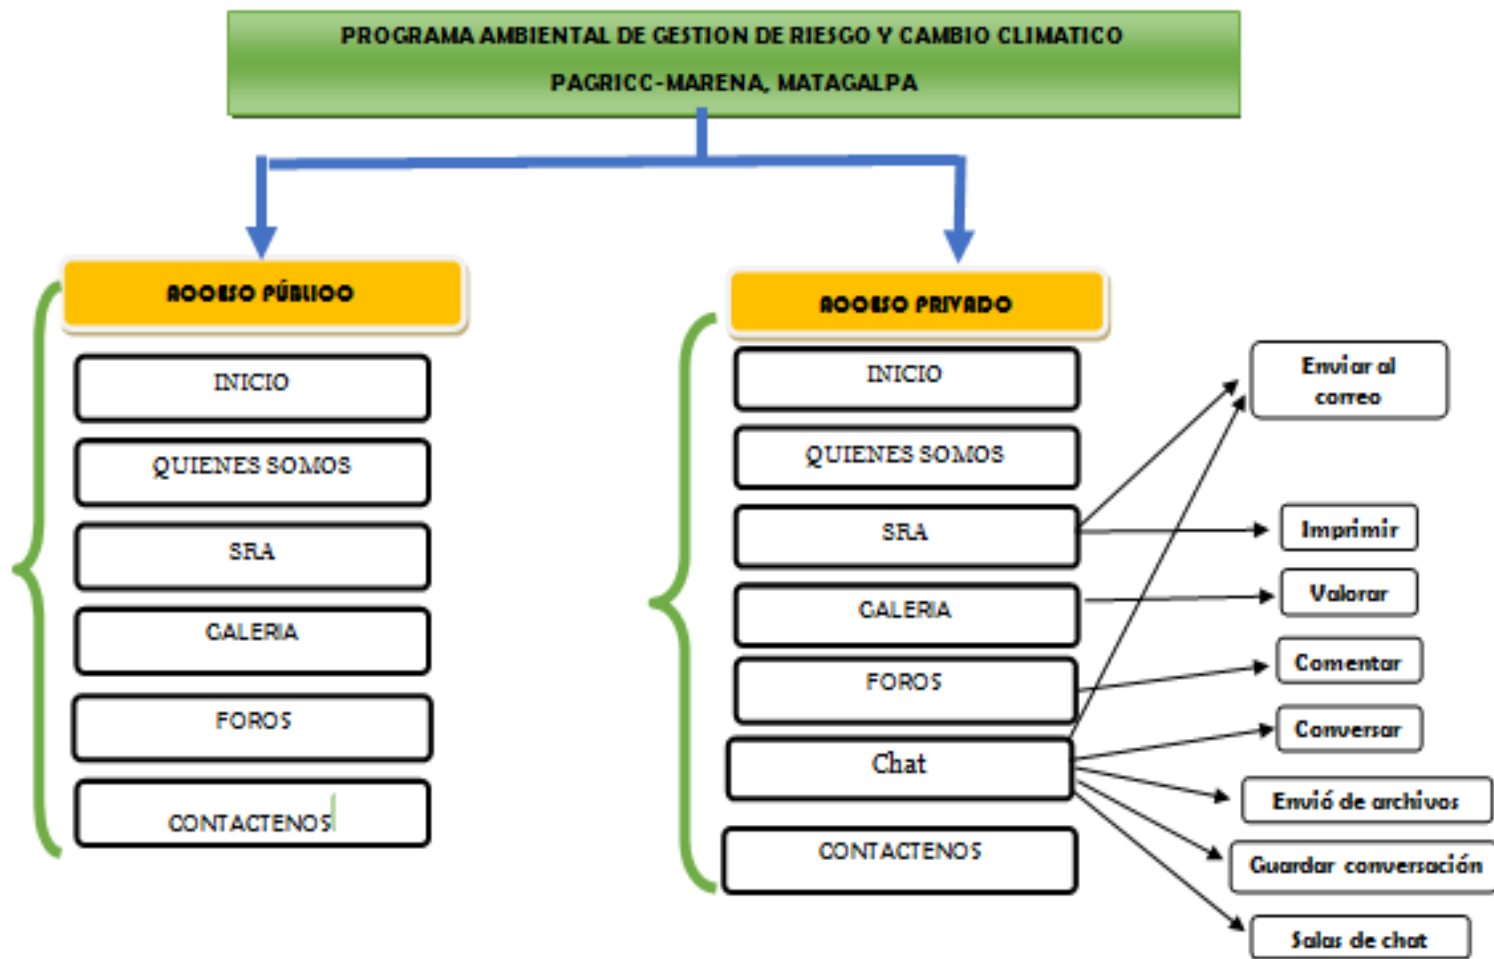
PROGRAMA AMBIENTAL DE GESTION DE RIESGO Y CAMBIO CLIMATICO
PAGRICC-MARENA, MATAGALPA

ACCESO PÚBLICO

INICIO

QUIENES SOMOS

SRA

GALERIA

FOROS

CONTACTENOS

ACCESO PRIVADO

INICIO

QUIENES SOMOS

SRA

GALERIA

FOROS

Chat

CONTACTENOS

Enviar al correo

Imprimir

Valorar

Comentar

Conversar

Envió de archivos

Guardar conversación

Salas de chat